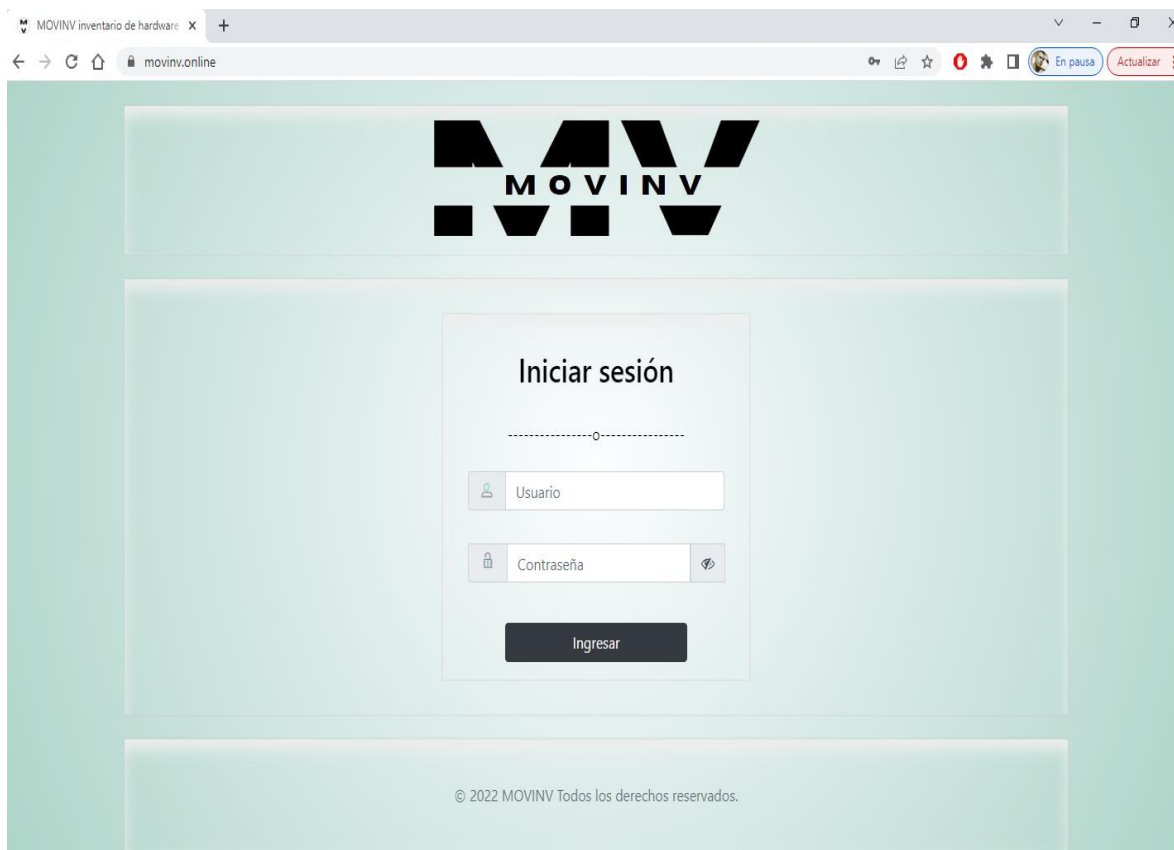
MOVINV inventario de hardware ×

movinv.online

En pausa

Actualizar

MOVINV

Iniciar sesión

----------------o----------------

Usuario

Contraseña

Ingresar

© 2022 MOVINV Todos los derechos reservados.